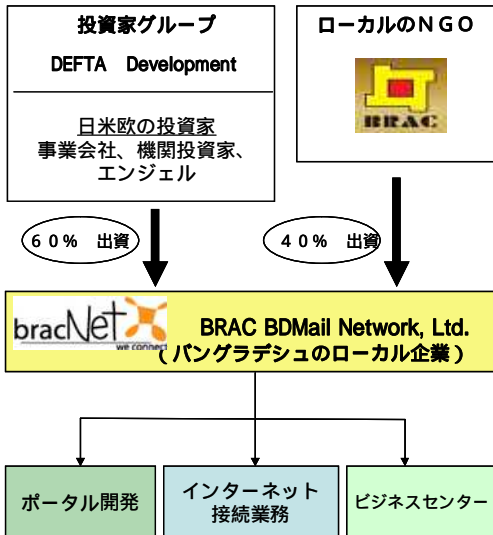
投資家グループ

DEFTA Development

日米欧の投資家
事業会社、機関投資家、
エンジェル

ローカルのＮＧＯ

BRAC

６０％ 出資

４０％ 出資

bracNet
we connect

BRAC BDMail Network, Ltd.
（バングラデシュのローカル企業）

ポータル開発

インターネット
接続業務

ビジネスセンター